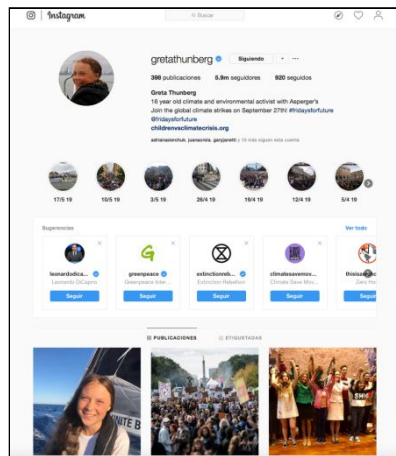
Instagram

Buscar

gretathunberg Siguiendo

398 publicaciones 5.9m seguidores 920 seguidos

Greta Thunberg
16 year old climate and environmental activist with Asperger's
Join the global climate strikes on September 27th! #fridaysforfuture
@fridaysforfuture
childrenvsclimatecrisis.org

adrianasmirchuk, juansonia, ganjiarelli y 16 más siguen esta cuenta

17/5 19
10/5 19
3/5 19
26/4 19
19/4 19
12/4 19
5/4 19

Sugerencias
Ver todo

leonardodica...
Leonardo DiCaprio
Seguir

greenpeace
Greenpeace Internat...
Seguir

extinctionreb...
Extinction Rebellion
Seguir

climatesavemov...
Climate Save Mov...
Seguir

thisiszer...
Zero Hour
Seguir

PUBLICACIONES
ETIQUETADAS